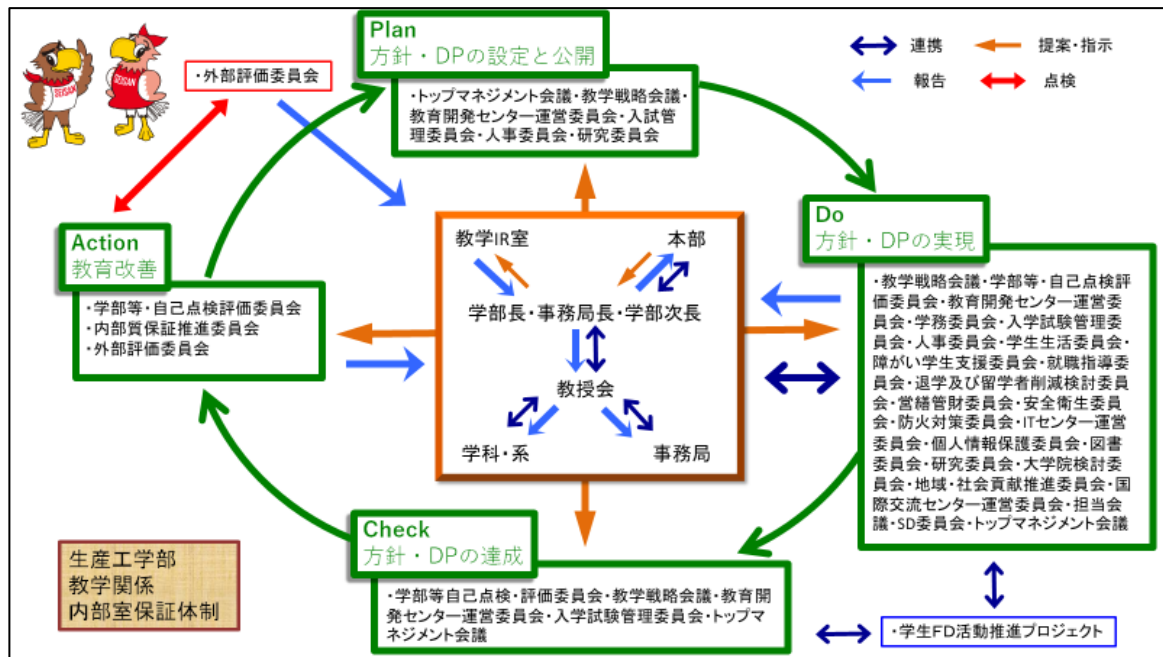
Plan
方針・DPの設定と公開

・トップマネジメント会議・教学戦略会議・教育開発センター運営委員会・入試管理委員会・人事委員会・研究委員会

連携
提案・指示
報告
点検

・外部評価委員会

Action
教育改善

・学部等・自己点検評価委員会
・内部質保証推進委員会
・外部評価委員会

教学IR室
本部
学部長・事務局長・学部次長
教授会
学科・系
事務局

Do
方針・DPの実現

・教学戦略会議・学部等・自己点検評価委員会・教育開発センター運営委員会・学務委員会・入学試験管理委員会・人事委員会・学生生活委員会・障がい学生支援委員会・就職指導委員会・退学及び留学者削減検討委員会・営繕管財委員会・安全衛生委員会・防火対策委員会・ITセンター運営委員会・個人情報保護委員会・図書委員会・研究委員会・大学院検討委員会・地域・社会貢献推進委員会・国際交流センター運営委員会・担当会議・SD委員会・トップマネジメント会議

Check
方針・DPの達成

・学部等自己点検・評価委員会・教学戦略会議・教育開発センター運営委員会・入学試験管理委員会・トップマネジメント会議

生産工学部
教学関係
内部室保証体制

・学生FD活動推進プロジェクト